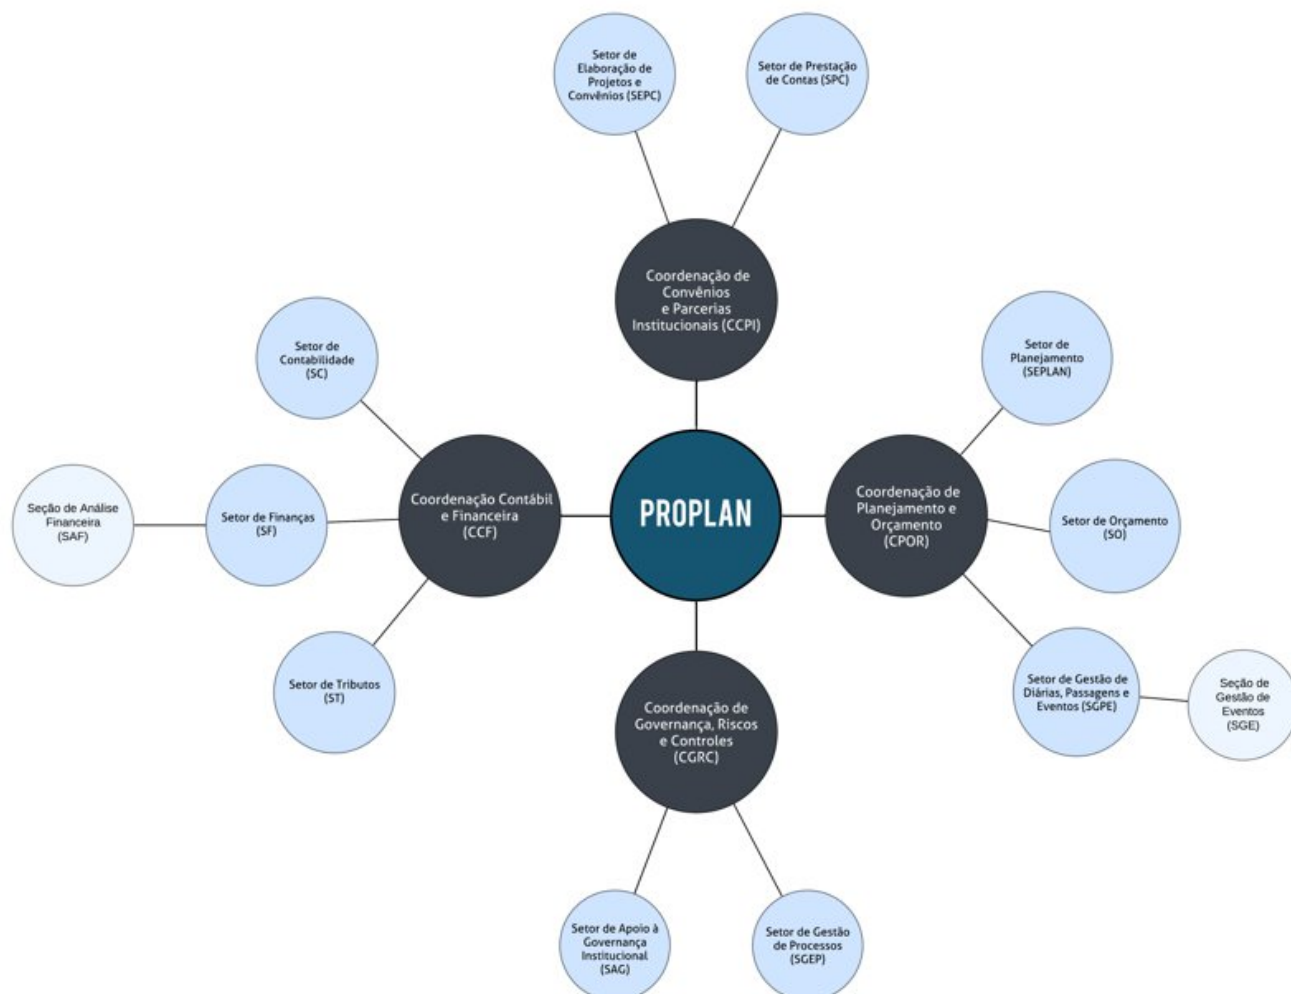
Setor de Elaboração de Projetos e Convênios (SEPC)

Setor de Prestação de Contas (SPC)

Coordenação de Convênios e Parcerias Institucionais (CCPI)

Setor de Contabilidade (SC)

Setor de Planejamento (SEPLAN)

Seção de Análise Financeira (SAF)

Setor de Finanças (SF)

Coordenação Contábil e Financeira (CCF)

PROPLAN

Coordenação de Planejamento e Orçamento (CPOR)

Setor de Orçamento (SO)

Setor de Tributos (ST)

Setor de Gestão de Diárias, Passagens e Eventos (SGPE)

Seção de Gestão de Eventos (SGE)

Coordenação de Governança, Riscos e Controles (CGRC)

Setor de Apoio à Governança Institucional (SAG)

Setor de Gestão de Processos (SGEP)